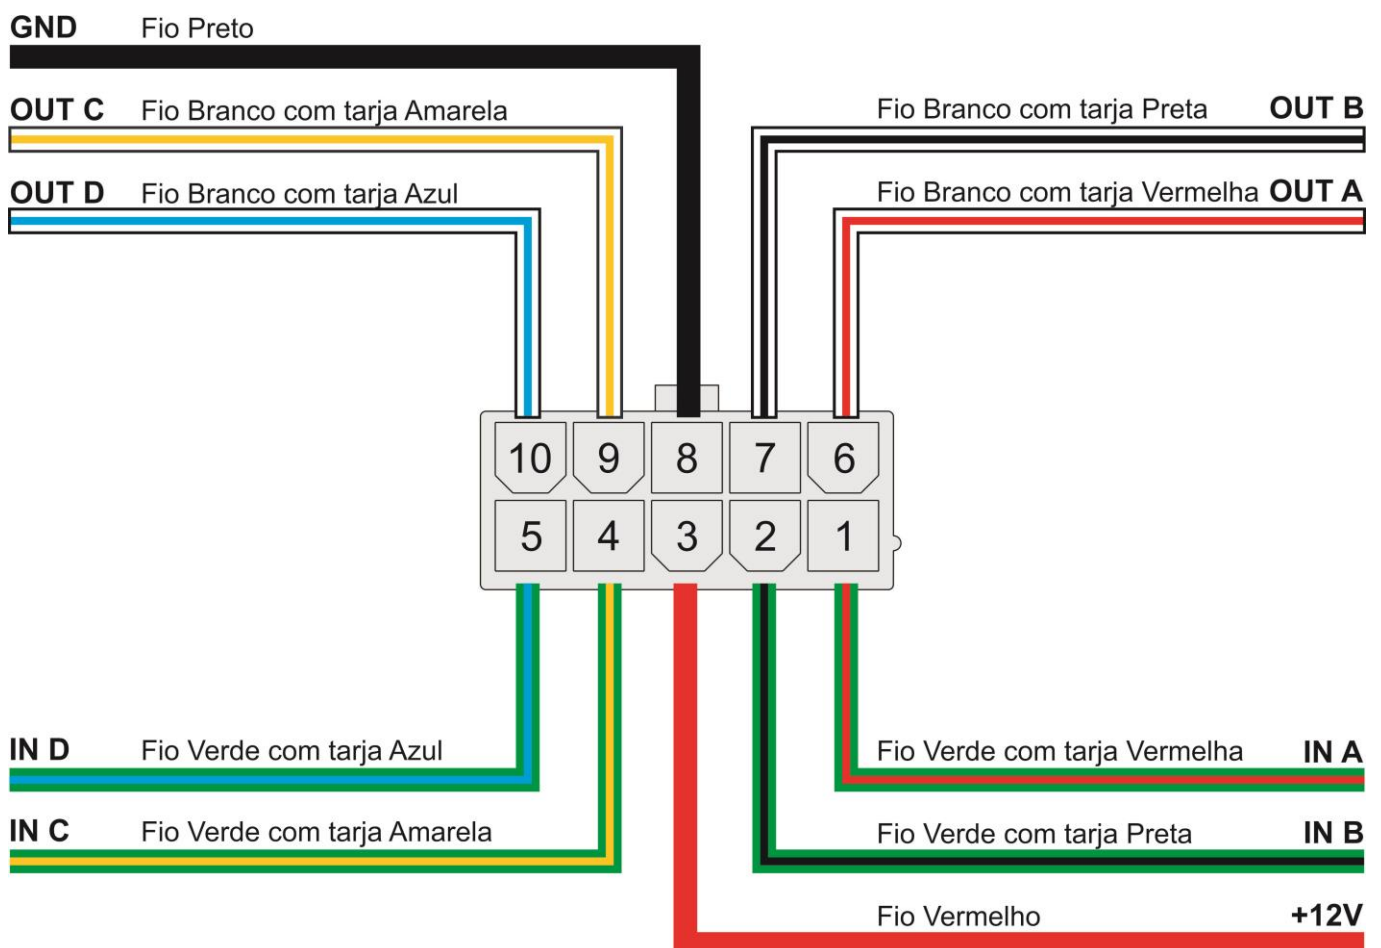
GND Fio Preto

OUT C Fio Branco com tarja Amarela

OUT D Fio Branco com tarja Azul

Fio Branco com tarja Preta OUT B

Fio Branco com tarja Vermelha OUT A

10 9 8 7 6

5 4 3 2 1

IN D Fio Verde com tarja Azul

IN C Fio Verde com tarja Amarela

Fio Verde com tarja Vermelha IN A

Fio Verde com tarja Preta IN B

Fio Vermelho +12V